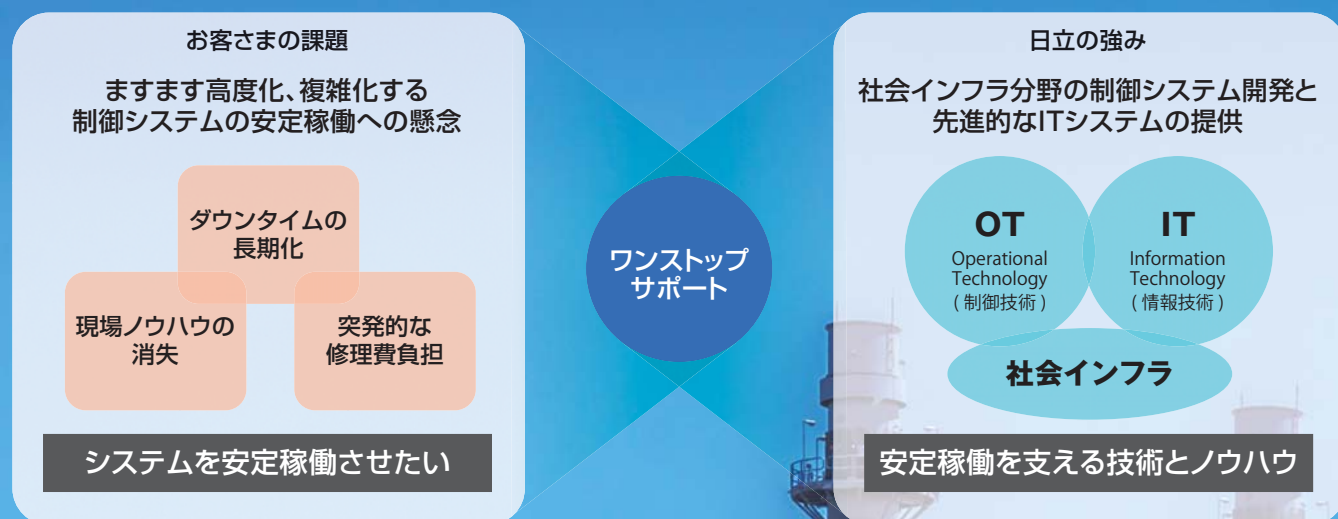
お客さまの課題

ますます高度化、複雑化する
制御システムの安定稼働への懸念

ダウンタイムの
長期化

現場ノウハウの
消失

突発的な
修理費負担

システムを安定稼働させたい

ワンストップ
サポート

日立の強み

社会インフラ分野の制御システム開発と
先進的なITシステムの提供

OT
Operational
Technology
(制御技術)

IT
Information
Technology
(情報技術)

社会インフラ

安定稼働を支える技術とノウハウ